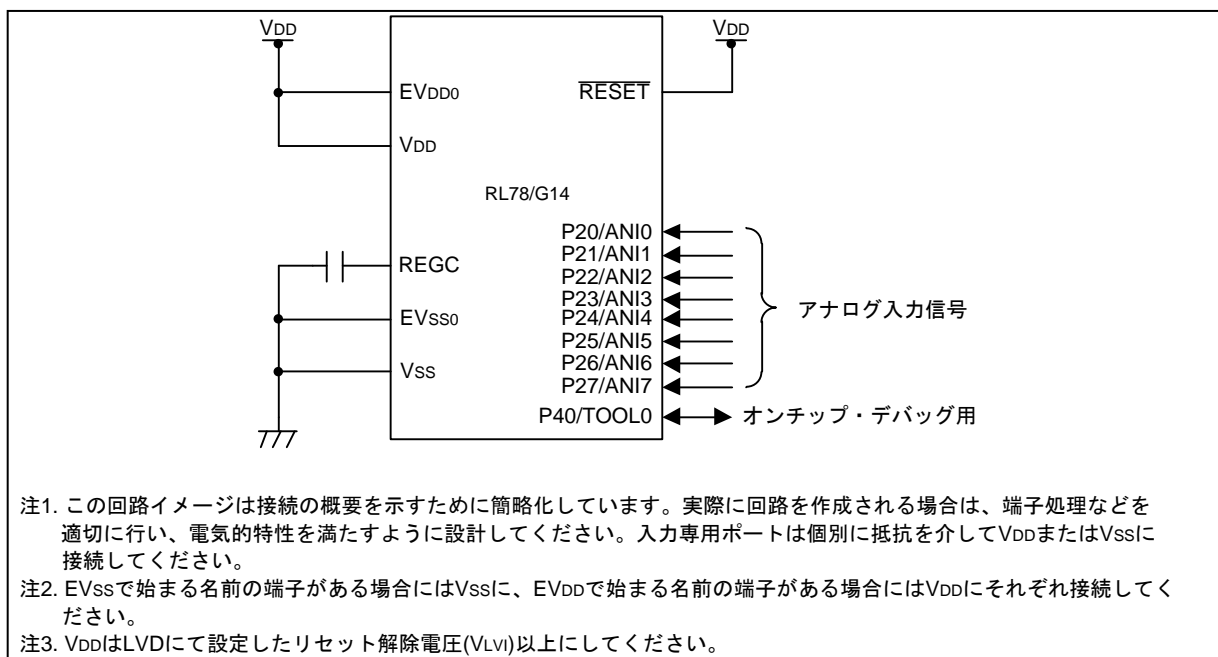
VDD

VDD

EVDD0

$\overline{RESET}$

VDD

RL78/G14

P20/ANI0
P21/ANI1
P22/ANI2
P23/ANI3
P24/ANI4
P25/ANI5
P26/ANI6
P27/ANI7

REGC

EVSS0

VSS

アナログ入力信号

P40/TOOL0

オンチップ・デバッグ用

注1. この回路イメージは接続の概要を示すために簡略化しています。実際に回路を作成される場合は、端子処理などを適切に行い、電気的特性を満たすように設計してください。入力専用ポートは個別に抵抗を介してVDDまたはVSSに接続してください。

注2. EVSSで始まる名前の端子がある場合にはVSSに、EVDDで始まる名前の端子がある場合にはVDDにそれぞれ接続してください。

注3. VDDはLVDにて設定したリセット解除電圧(VLVI)以上にしてください。